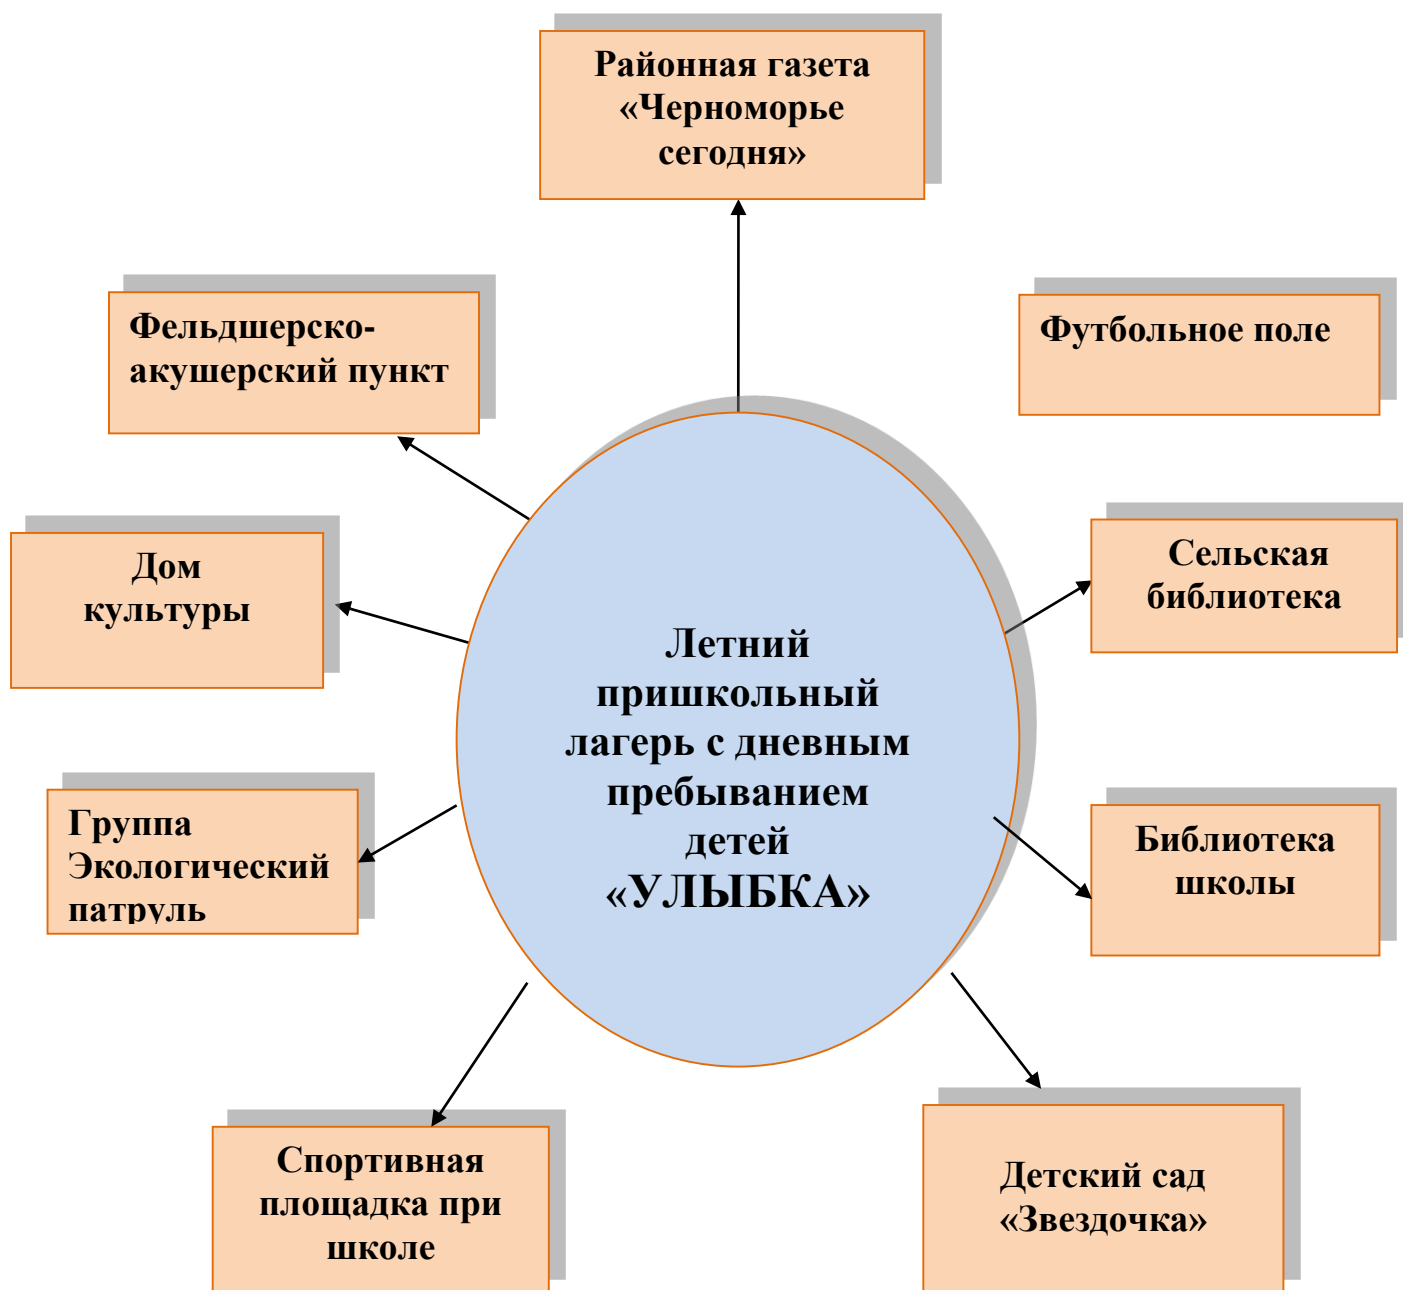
Районная газета «Черноморье сегодня»

Фельдшерско-акушерский пункт

Футбольное поле

Дом культуры

Сельская библиотека

Летний пришкольный лагерь с дневным пребыванием детей «УЛЫБКА»

Группа Экологический патруль

Библиотека школы

Спортивная площадка при школе

Детский сад «Звездочка»